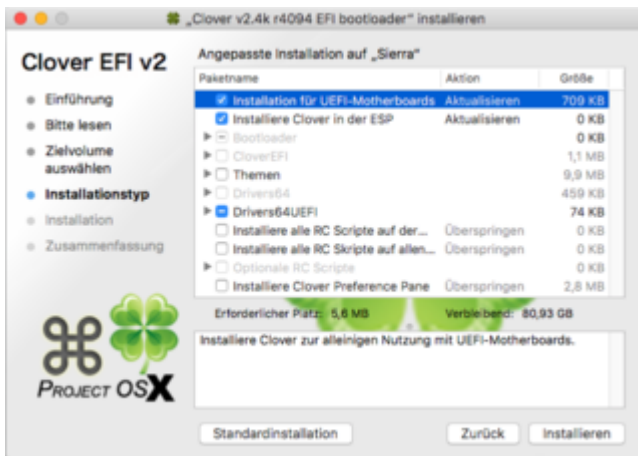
„Clover v2.4k r4094 EFI bootloader" installieren

Clover EFI v2

Einführung
Bitte lesen
Zielvolume auswählen
Installationstyp
Installation
Zusammenfassung

Angepasste Installation auf „Sierra"

| Paketname | Aktion | Größe |
|---|---|---|
| Installation für UEFI-Motherboards | Aktualisieren | 709 KB |
| Installiere Clover in der ESP | Aktualisieren | 0 KB |
| Bootloader | | 0 KB |
| CloverEFI | | 1,1 MB |
| Themen | | 9,9 MB |
| Drivers64 | | 459 KB |
| Drivers64UEFI | | 74 KB |
| Installiere alle RC Scripte auf der... | Überspringen | 0 KB |
| Installiere alle RC Skripte auf allen... | Überspringen | 0 KB |
| Optionale RC Scripte | | 0 KB |
| Installiere Clover Preference Pane | Überspringen | 2,8 MB |

Erforderlicher Platz: 5,6 MB Verbleibend: 80,93 GB

Installiere Clover zur alleinigen Nutzung mit UEFI-Motherboards.

PROJECT OSX

Standardinstallation
Zurück
Installieren